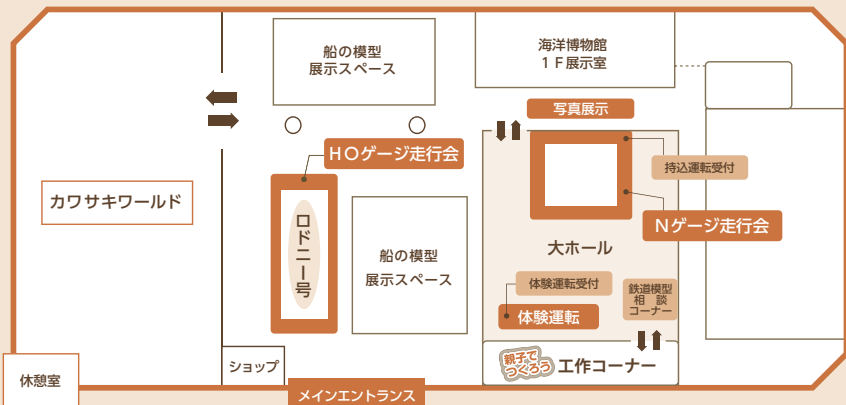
船の模型
展示スペース

海洋博物館
1F展示室

写真展示

HOゲージ走行会

カワサキワールド

ロドニー号

船の模型
展示スペース

持込運転受付

Nゲージ走行会

大ホール

体験運転受付

鉄道模型
相談
コーナー

体験運転

親子でつくろう
工作コーナー

ショップ

休憩室

メインエントランス